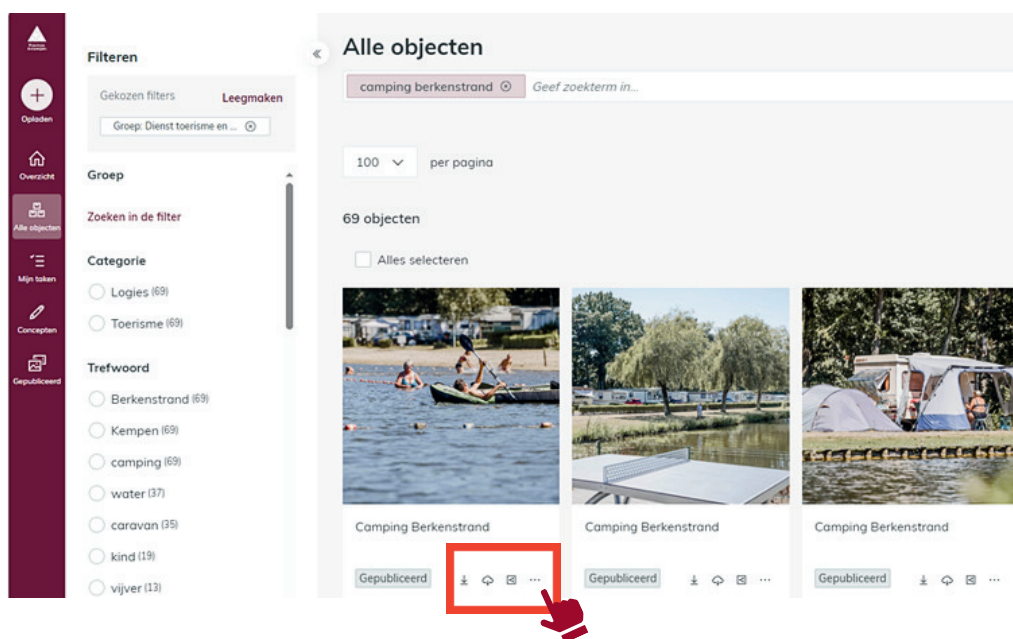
Provincie Antwerpen

Opladen

Overzicht

Alle objecten

Mijn taken

Concepten

Gepubliceerd

Filteren

Gekozen filters Leegmaken

Groep: Dienst toerisme en ...

Groep

Zoeken in de filter

Categorie

Logies (69)

Toerisme (69)

Trefwoord

Berkenstrand (69)

Kempen (69)

camping (69)

water (37)

caravan (35)

kind (19)

vijver (13)

Alle objecten

camping berkenstrand

Geef zoekterm in...

100 per pagina

69 objecten

Alles selecteren

Camping Berkenstrand

Gepubliceerd ···

Camping Berkenstrand

Gepubliceerd ···

Camping Berkenstrand

Gepubliceerd ···